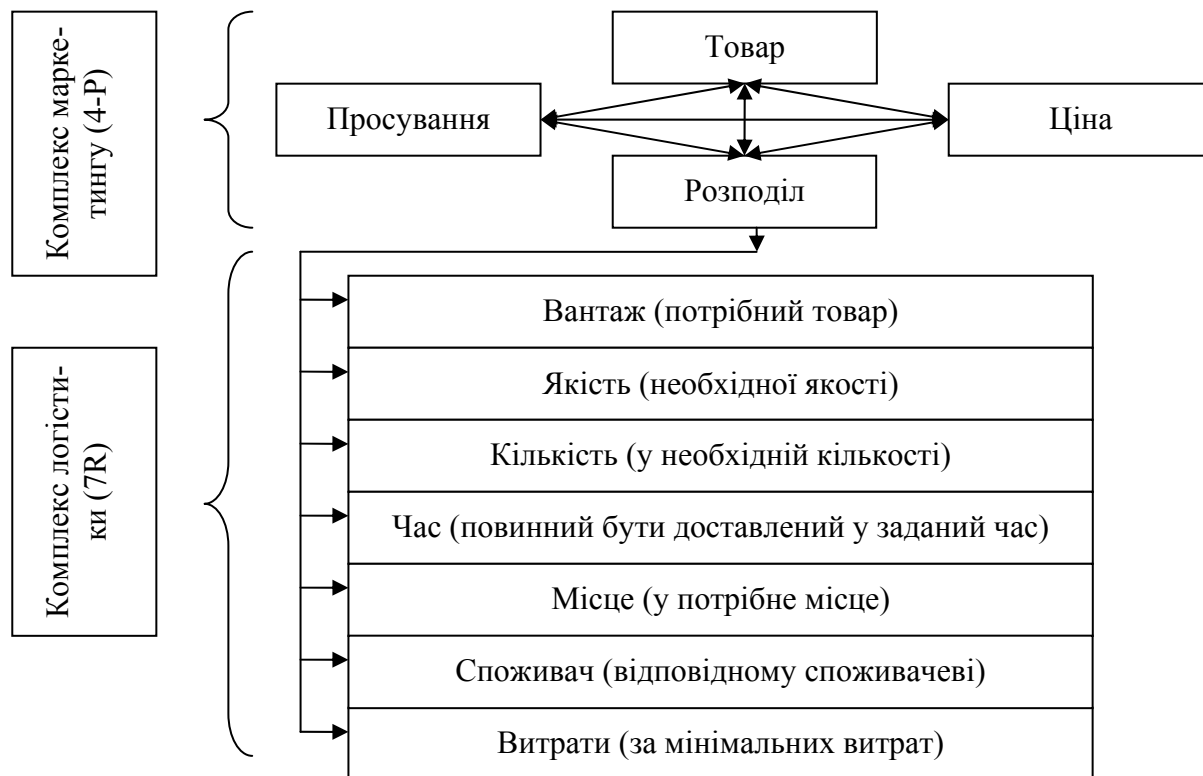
Комплекс маркетингу (4-Р)

Товар

Просування

Ціна

Розподіл

Комплекс логістики (7R)

Вантаж (потрібний товар)

Якість (необхідної якості)

Кількість (у необхідній кількості)

Час (повинний бути доставлений у заданий час)

Місце (у потрібне місце)

Споживач (відповідному споживачеві)

Витрати (за мінімальних витрат)